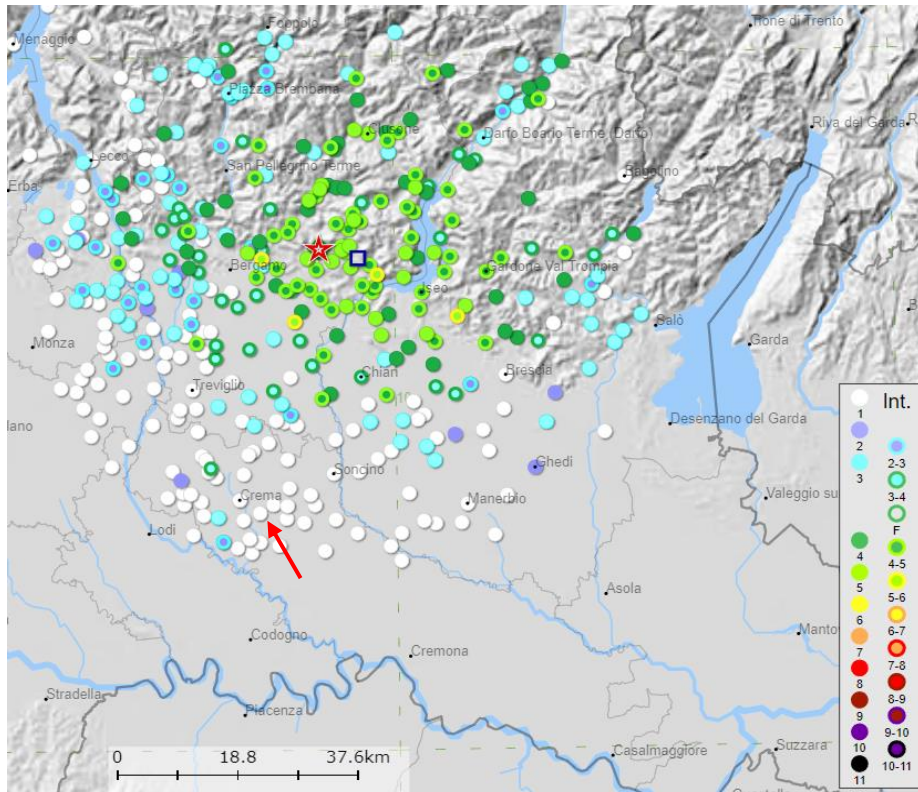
Menaggio
Foppolo
Tione di Trento
Piazza Brembana
Riva del Garda
Clusone
Darfo Boario Terme (Darfo)
Lecco
San Pellegrino Terme
Sabbino
Erba
Bergamo
Gardone Val Trompia
Iseo
Salò
Garda
Monza
Chiari
Brescia
Treviglio
Int.
lano
Desenzano del Garda
1
2
2-3
3
3-4
F
Ghedi
Soncino
Valeggio su
Crema
Manerbio
Lodi
4
4-5
5
5-6
Asola
6
6-7
7
7-8
Manto
Codogno
Cremona
8
8-9
9
9-10
Stradella
Piacenza
10
10-11
11
Casalmaggiore
Suzzara
0
18.8
37.6km